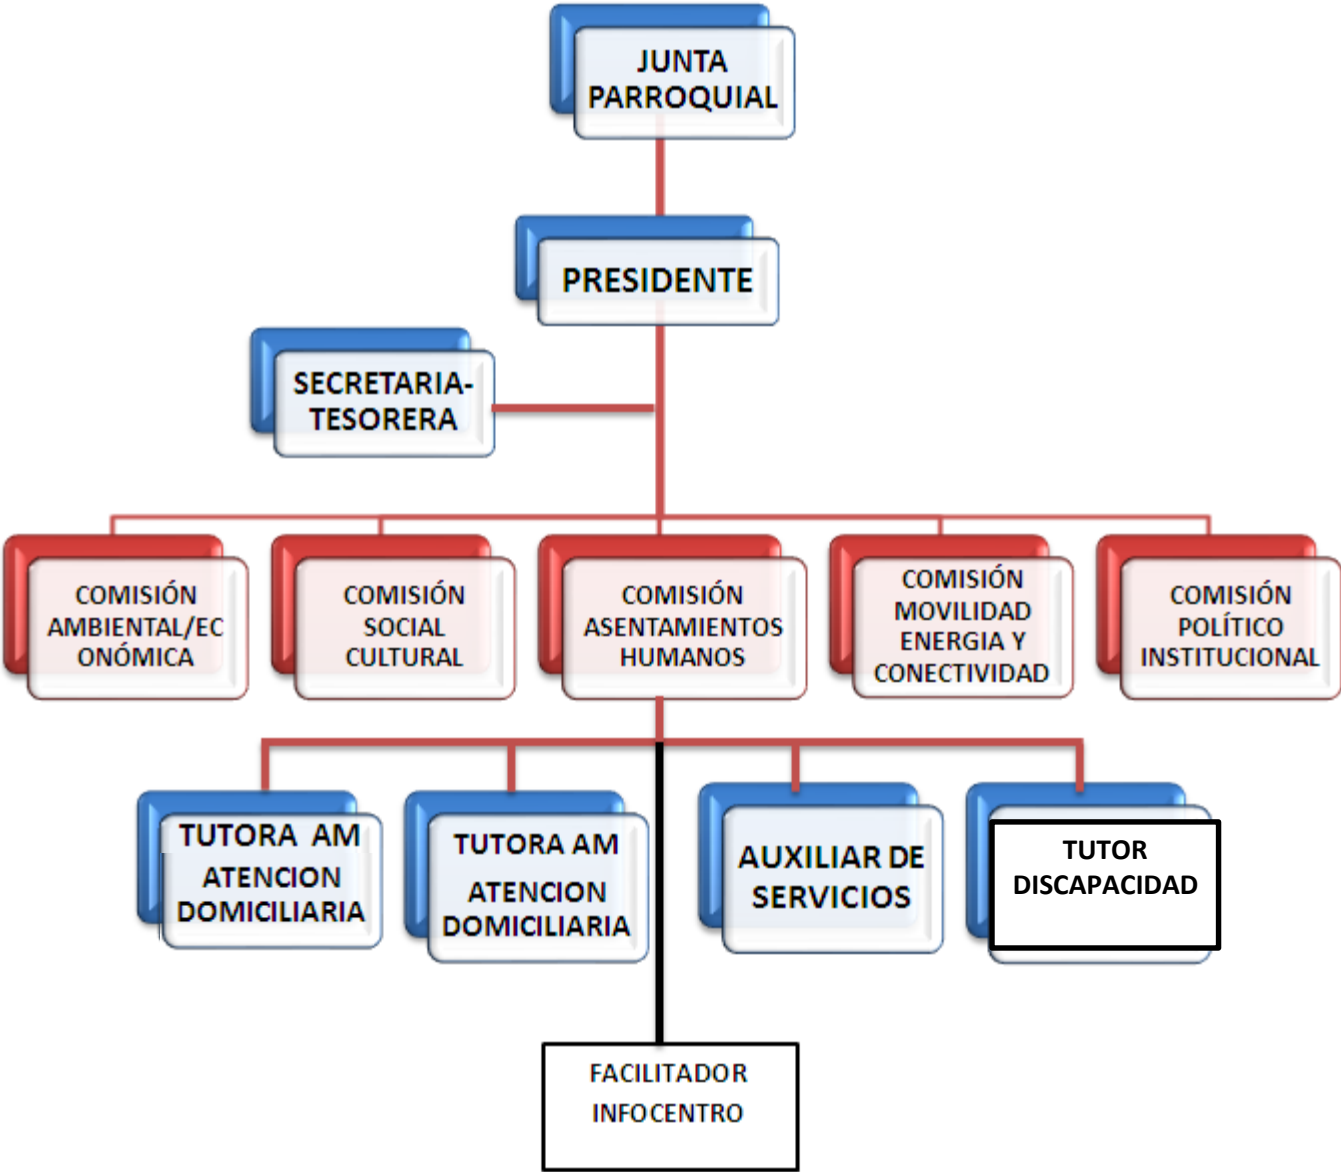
JUNTA PARROQUIAL

PRESIDENTE

SECRETARIA-TESORERA

COMISIÓN AMBIENTAL/ECONÓMICA

COMISIÓN SOCIAL CULTURAL

COMISIÓN ASENTAMIENTOS HUMANOS

COMISIÓN MOVILIDAD ENERGIA Y CONECTIVIDAD

COMISIÓN POLÍTICO INSTITUCIONAL

TUTORA AM ATENCION DOMICILIARIA

TUTORA AM ATENCION DOMICILIARIA

AUXILIAR DE SERVICIOS

TUTOR DISCAPACIDAD

FACILITADOR INFOCENTRO